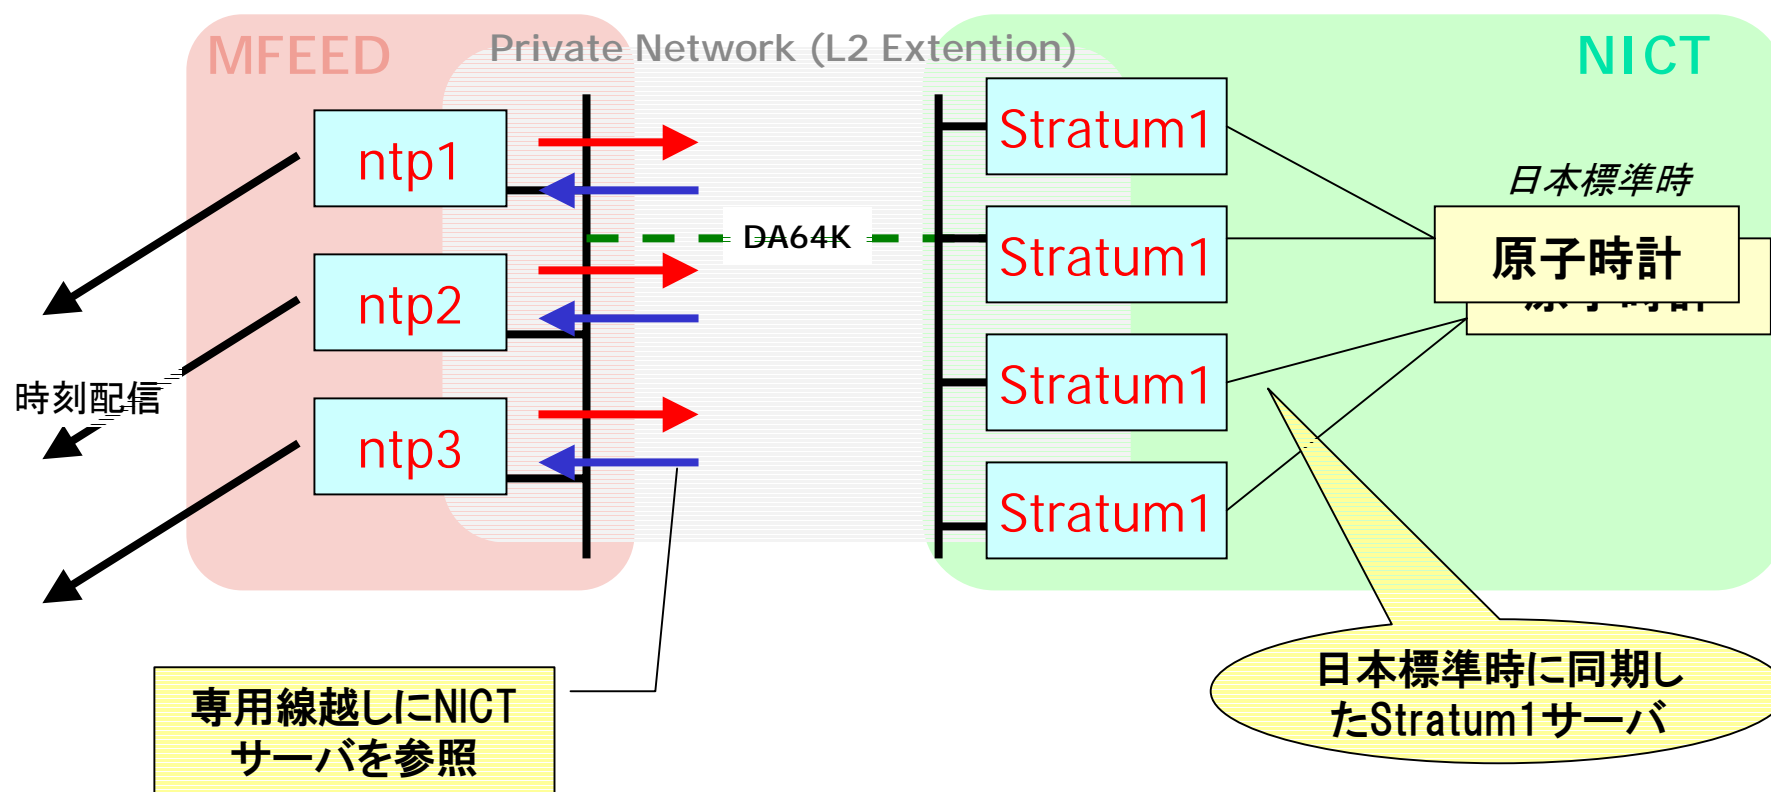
MFEED

Private Network (L2 Extention)

NICT

ntp1

ntp2

ntp3

時刻配信

DA64K

Stratum1

Stratum1

Stratum1

Stratum1

日本標準時

原子時計

専用線越しにNICTサーバを参照

日本標準時に同期したStratum1サーバ